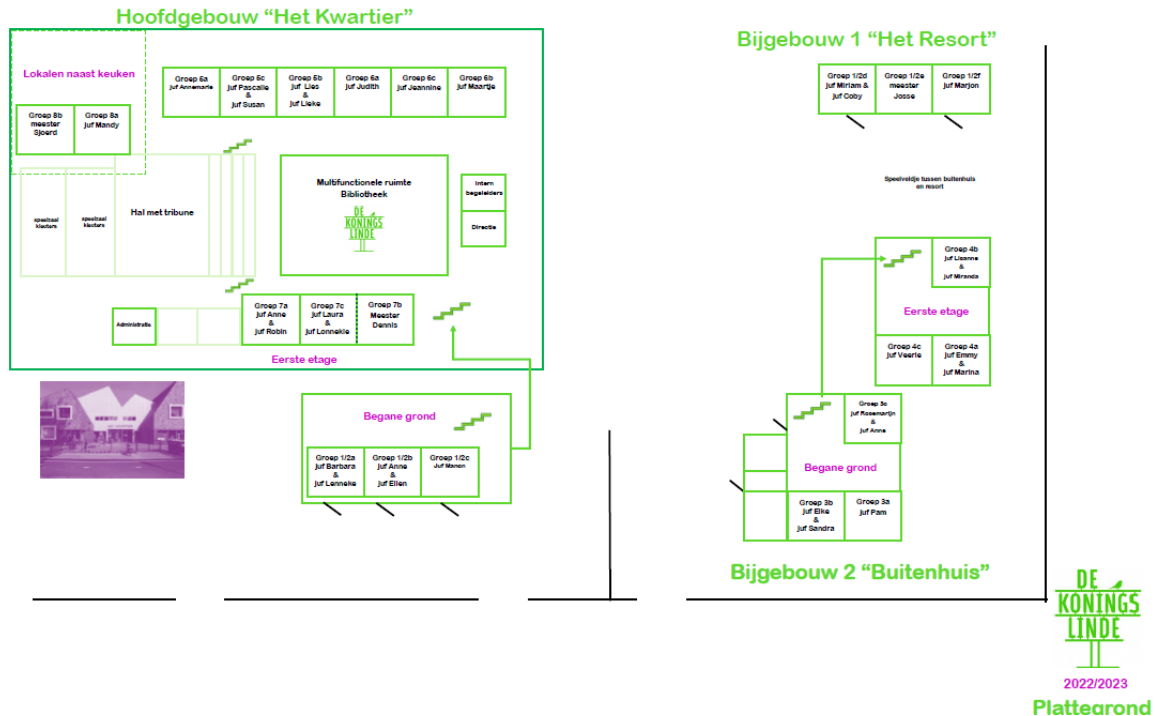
Hoofdgebouw "Het Kwartier"

Lokalen naast keuken

Groep 8b meester Sjoerd

Groep 8a juf Mandy

Groep 6a juf Annemarie

Groep 5c juf Pascalle & juf Susan

Groep 5b juf Lies & juf Lieke

Groep 6a juf Judith

Groep 6c juf Jeannine

Groep 6b juf Maartje

speelzaal kleuters

speelzaal kleuters

Hal met tribune

Multifunctionele ruimte Bibliotheek

DE KONINGS LINDE

Intern begeleiders

Directie

Administratie

Groep 7a juf Anne & juf Robin

Groep 7c juf Laura & juf Lonnekie

Groep 7b Meester Dennis

Eerste etage

Begane grond

Groep 1/2a juf Barbara & juf Lenneke

Groep 1/2b juf Anne & juf Ellen

Groep 1/2c Juf Manon

Bijgebouw 1 "Het Resort"

Groep 1/2d juf Miriam & juf Coby

Groep 1/2e meester Josse

Groep 1/2f juf Marjon

Speelveldje tussen buitenhuis en resort

Groep 4b juf Lisanne & juf Miranda

Eerste etage

Groep 4c juf Veerle

Groep 4a juf Emmy & juf Marina

Groep 3c juf Rosemarijn & juf Anne

Begane grond

Groep 3b juf Elke & juf Sandra

Groep 3a juf Pam

Bijgebouw 2 "Buitenhuis"

DE KONINGS LINDE

2022/2023

Plattegrond